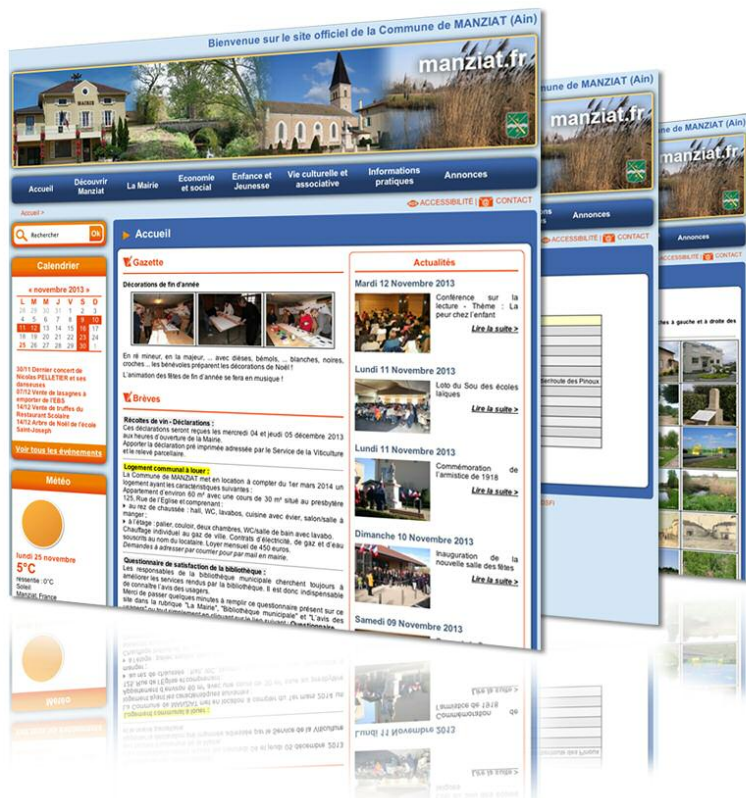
Bienvenue sur le site officiel de la Commune de MANZIAT (Ain)

manziat.fr

Accueil | Découvrir Manziat | La Mairie | Economie et social | Enfance et Jeunesse | Vie culturelle et associative | Informations pratiques | Annonces

Accueil >

ACCESSIBILITÉ | CONTACT

Rechercher Ok

Calendrier

« novembre 2013 »

| L | M | M | J | V | S | D |
|---|---|---|---|---|---|---|
| 28 | 29 | 30 | 31 | 1 | 2 | 3 |
| 4 | 5 | 6 | 7 | 8 | 9 | 10 |
| 11 | 12 | 13 | 14 | 15 | 16 | 17 |
| 18 | 19 | 20 | 21 | 22 | 23 | 24 |
| 25 | 26 | 27 | 28 | 29 | 30 | 1 |

30/11 Dernier concert de Nicolas PELLETIER et ses danseuses
07/12 Vente de lasagnes à emporter de l'EBS
14/12 Vente de truffes du Restaurant Scolaire
14/12 Arbre de Noël de l'école Saint-Joseph

Voir tous les événements

Météo

lundi 25 novembre
5°C
ressentie : 0°C
Soleil
Manziat France

Accueil

Gazette

Décorations de fin d'année

En ré mineur, en la majeur, ... avec dièses, bémols, ... blanches, noires, croches ... les bénévoles préparent les décorations de Noël !
L'animation des fêtes de fin d'année se fera en musique !

Brèves

Récoltes de vin - Déclarations :
Ces déclarations seront reçues les mercredi 04 et jeudi 05 décembre 2013 aux heures d'ouverture de la Mairie.
Apporter la déclaration pré imprimée adressée par le Service de la Viticulture et le relevé parcellaire.

Logement communal à louer :
La Commune de MANZIAT met en location à compter du 1er mars 2014 un logement ayant les caractéristiques suivantes :
Appartement d'environ 60 m² avec une cours de 30 m² situé au presbytère 125, Rue de l'Eglise et comprenant :
» au rez de chaussée : hall, WC, lavabos, cuisine avec évier, salon/salle à manger ;
» à l'étage : palier, couloir, deux chambres, WC/salle de bain avec lavabo.
Chauffage individuel au gaz de ville. Contrats d'électricité, de gaz et d'eau souscrits au nom du locataire. Loyer mensuel de 450 euros.
Demandes à adresser par courrier pour par mail en mairie.

Questionnaire de satisfaction de la bibliothèque :
Les responsables de la bibliothèque municipale cherchent toujours à améliorer les services rendus par la bibliothèque. Il est donc indispensable de connaître l'avis des usagers.
Merci de passer quelques minutes à remplir ce questionnaire présent sur ce site dans la rubrique "La Mairie", "Bibliothèque municipale" et "L'avis des usagers" ou tout simplement en cliquant sur le lien suivant : Questionnaire

Actualités

Mardi 12 Novembre 2013
Conférence sur la lecture - Thème : La peur chez l'enfant
Lire la suite >

Lundi 11 Novembre 2013
Loto du Sou des écoles laïques
Lire la suite >

Lundi 11 Novembre 2013
Commémoration de l'armistice de 1918
Lire la suite >

Dimanche 10 Novembre 2013
Inauguration de la nouvelle salle des fêtes
Lire la suite >

Samedi 09 Novembre 2013

de MANZIAT (Ain)
manziat.fr
Annonces
ACCESSIBILITÉ | CONTACT
Pinoux

manziat.fr
Annonces
ACCESSIBILITÉ | CONTACT
à gauche et à droite des